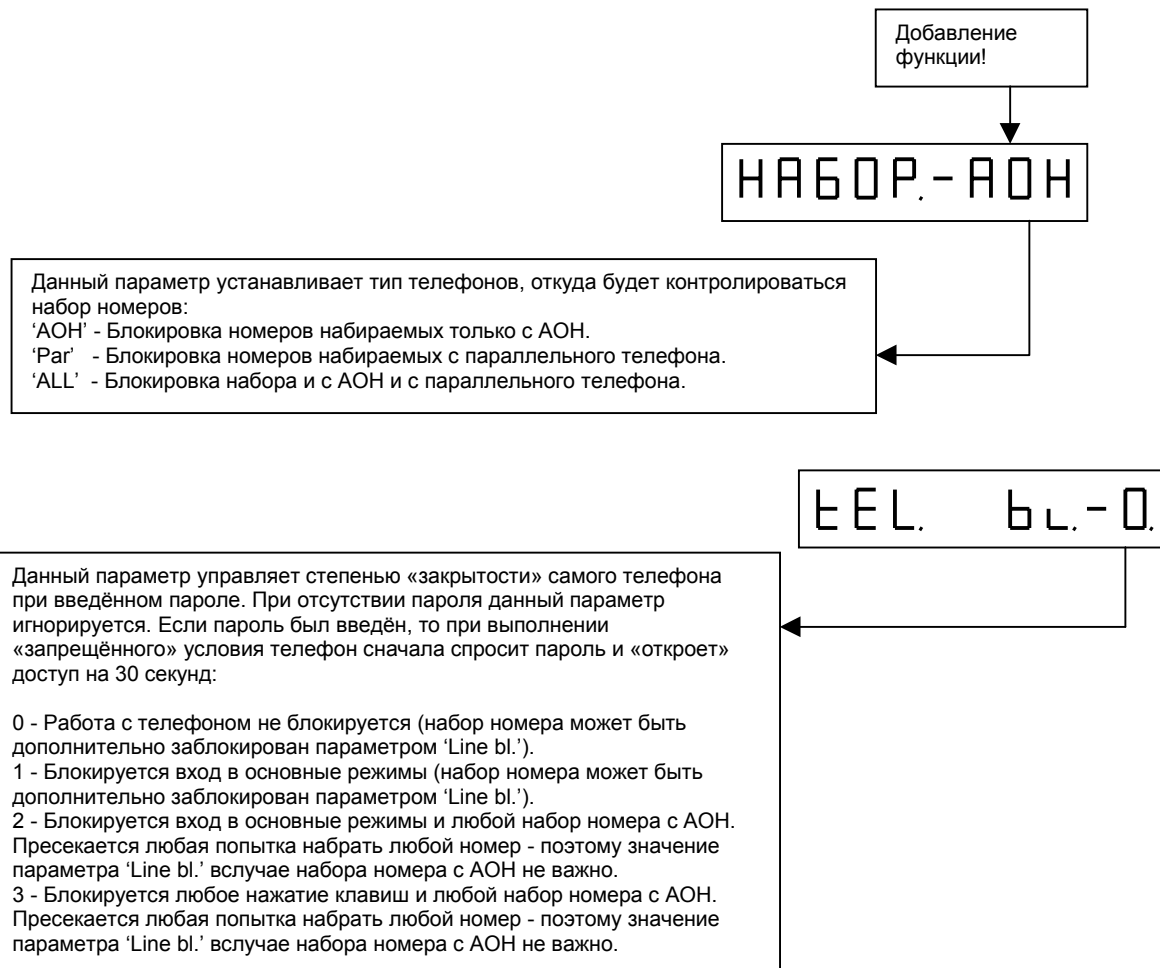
Добавление функции!

НАБОР.-АОН

Данный параметр устанавливает тип телефонов, откуда будет контролироваться набор номеров:
'АОН' - Блокировка номеров набираемых только с АОН.
'Par' - Блокировка номеров набираемых с параллельного телефона.
'ALL' - Блокировка набора и с АОН и с параллельного телефона.

tEL. bL.-0.

Данный параметр управляет степенью «закрытости» самого телефона при введённом пароле. При отсутствии пароля данный параметр игнорируется. Если пароль был введён, то при выполнении «запрещённого» условия телефон сначала спросит пароль и «откроет» доступ на 30 секунд:

0 - Работа с телефоном не блокируется (набор номера может быть дополнительно заблокирован параметром 'Line bl.').
1 - Блокируется вход в основные режимы (набор номера может быть дополнительно заблокирован параметром 'Line bl.').
2 - Блокируется вход в основные режимы и любой набор номера с АОН. Пресекается любая попытка набрать любой номер - поэтому значение параметра 'Line bl.' вслучае набора номера с АОН не важно.
3 - Блокируется любое нажатие клавиш и любой набор номера с АОН. Пресекается любая попытка набрать любой номер - поэтому значение параметра 'Line bl.' вслучае набора номера с АОН не важно.